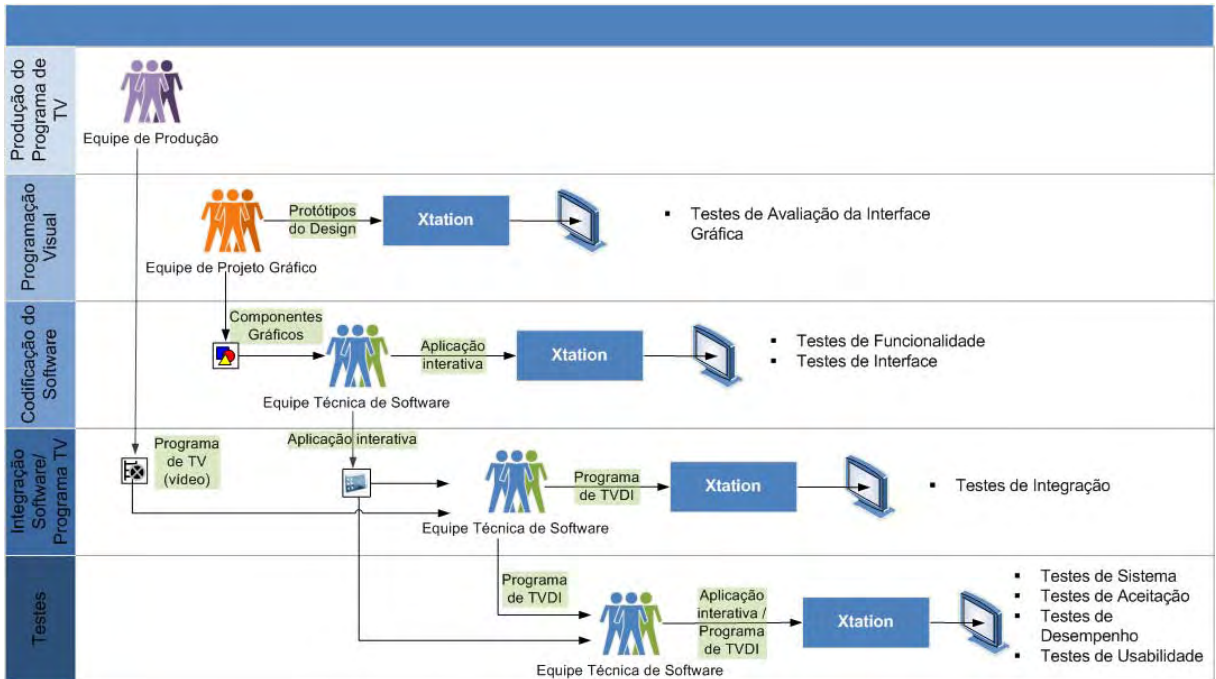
Produção do Programa de TV

Equipe de Produção

Programação Visual

Protótipos do Design

Xtation

▪ Testes de Avaliação da Interface Gráfica

Equipe de Projeto Gráfico

Codificação do Software

Componentes Gráficos

Aplicação interativa

Xtation

▪ Testes de Funcionalidade
▪ Testes de Interface

Equipe Técnica de Software

Integração Software/ Programa TV

Aplicação interativa

Programa de TV (vídeo)

Programa de TVDI

Xtation

▪ Testes de Integração

Equipe Técnica de Software

Testes

Programa de TVDI

Aplicação interativa / Programa de TVDI

Xtation

▪ Testes de Sistema
▪ Testes de Aceitação
▪ Testes de Desempenho
▪ Testes de Usabilidade

Equipe Técnica de Software